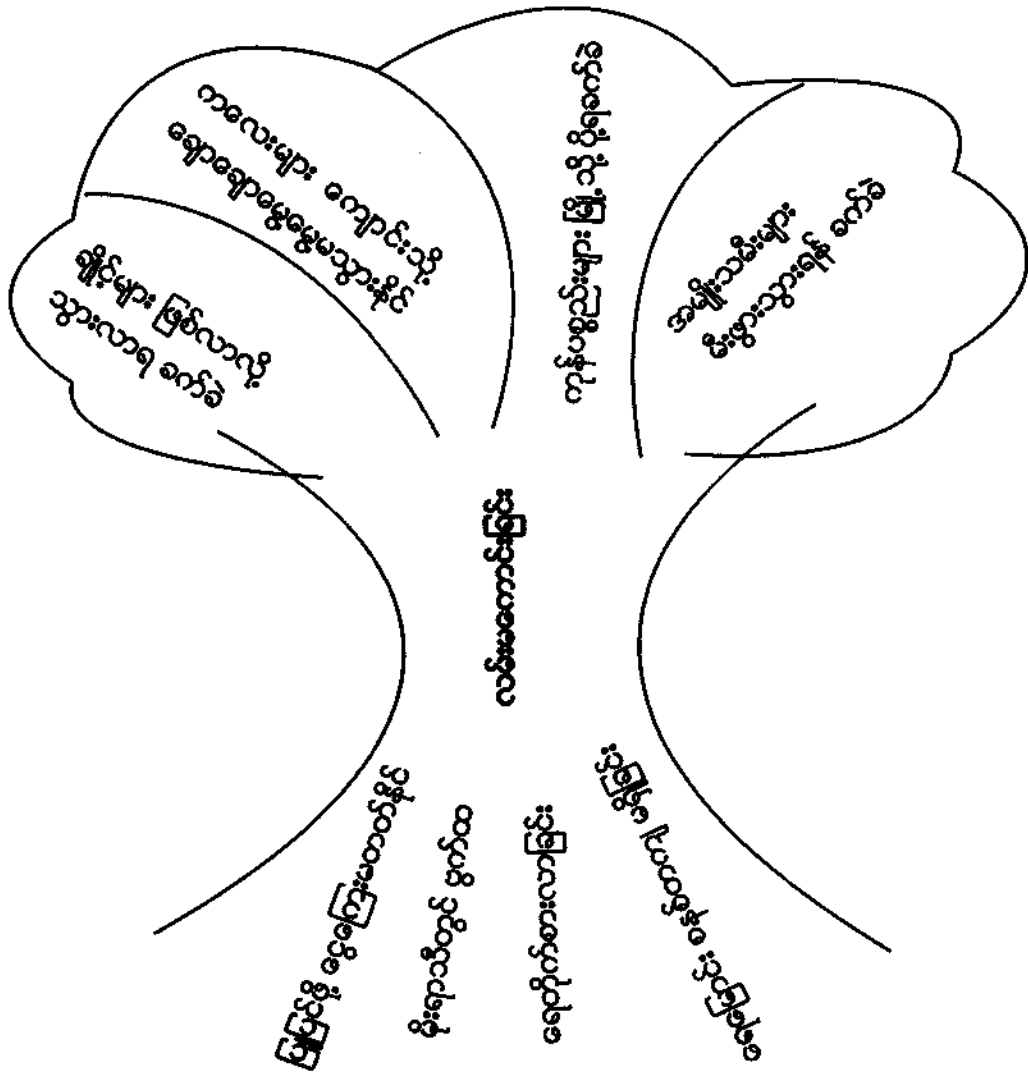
ကလေးများ ကျောင်းသို့
ရောက်ရှိမှုကျဆင်းလာခြင်း

ရှိသည့် ကျောင်းများ ပိတ်သွားရ

ကျောင်းသား အရေအတွက်နှင့် ငွေကြေးလျော့နည်း

အဖွဲ့အစည်းများ ကူညီမှု လျော့နည်း

ကလေးငယ်များ ကျောင်းပြင်ထွက်

မိဘများ ဆင်းရဲခြင်း

ပညာရေးအသိ နည်းခြင်း

ကျောင်းစရိတ်ကြီးမြင့်ခြင်း

ကျောင်းဝေးခြင်း